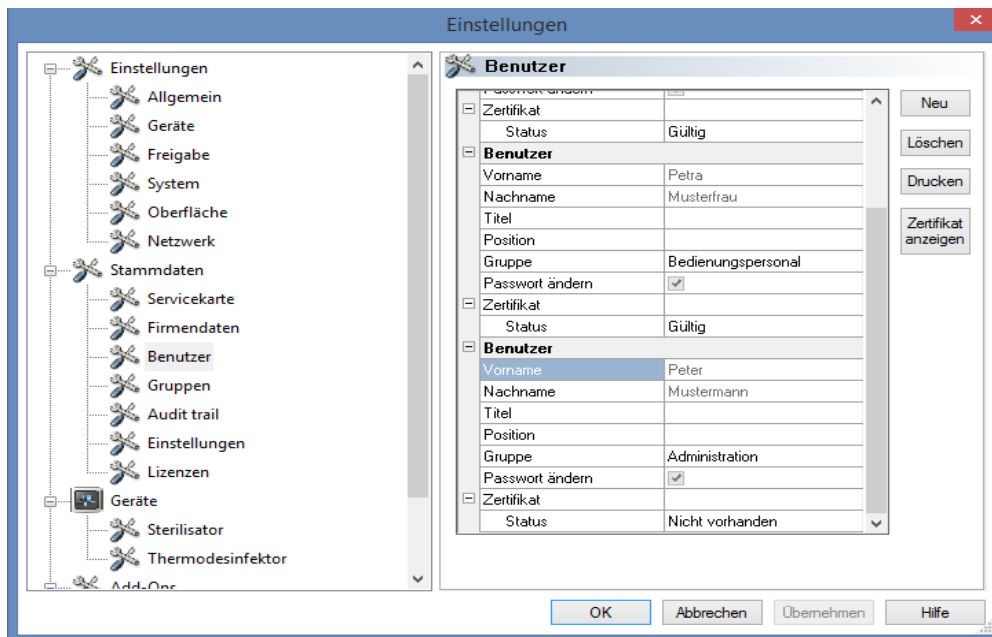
Einstellungen

Einstellungen
Allgemein
Geräte
Freigabe
System
Oberfläche
Netzwerk
Stammdaten
Servicekarte
Firmendaten
Benutzer
Gruppen
Audit trail
Einstellungen
Lizenzen
Geräte
Sterilisator
Thermodesinfektor
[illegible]

Benutzer

| | |
|---|---|
| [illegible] | |
| Zertifikat | |
| Status | Gültig |
| **Benutzer** | |
| Vorname | Petra |
| Nachname | Musterfrau |
| Titel | |
| Position | |
| Gruppe | Bedienungspersonal |
| Passwort ändern | ✓ |
| Zertifikat | |
| Status | Gültig |
| **Benutzer** | |
| Vorname | Peter |
| Nachname | Mustermann |
| Titel | |
| Position | |
| Gruppe | Administration |
| Passwort ändern | ✓ |
| Zertifikat | |
| Status | Nicht vorhanden |

Neu
Löschen
Drucken
Zertifikat anzeigen

OK
Abbrechen
Übernehmen
Hilfe